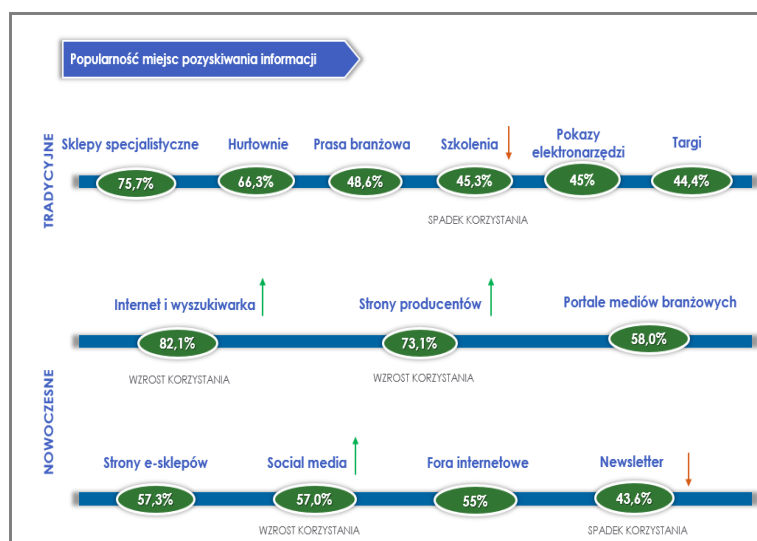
Popularność miejsc pozyskiwania informacji

TRADYCYJNE

Sklepy specjalistyczne
75,7%

Hurtownie
66,3%

Prasa branżowa
48,6%

Szkolenia
45,3%
SPADEK KORZYSTANIA

Pokazy elektronarzędzi
45%

Targi
44,4%

NOWOCZESNE

Internet i wyszukiwarka
82,1%
WZROST KORZYSTANIA

Strony producentów
73,1%
WZROST KORZYSTANIA

Portale mediów branżowych
58,0%

Strony e-sklepów
57,3%

Social media
57,0%
WZROST KORZYSTANIA

Fora internetowe
55%

Newsletter
43,6%
SPADEK KORZYSTANIA